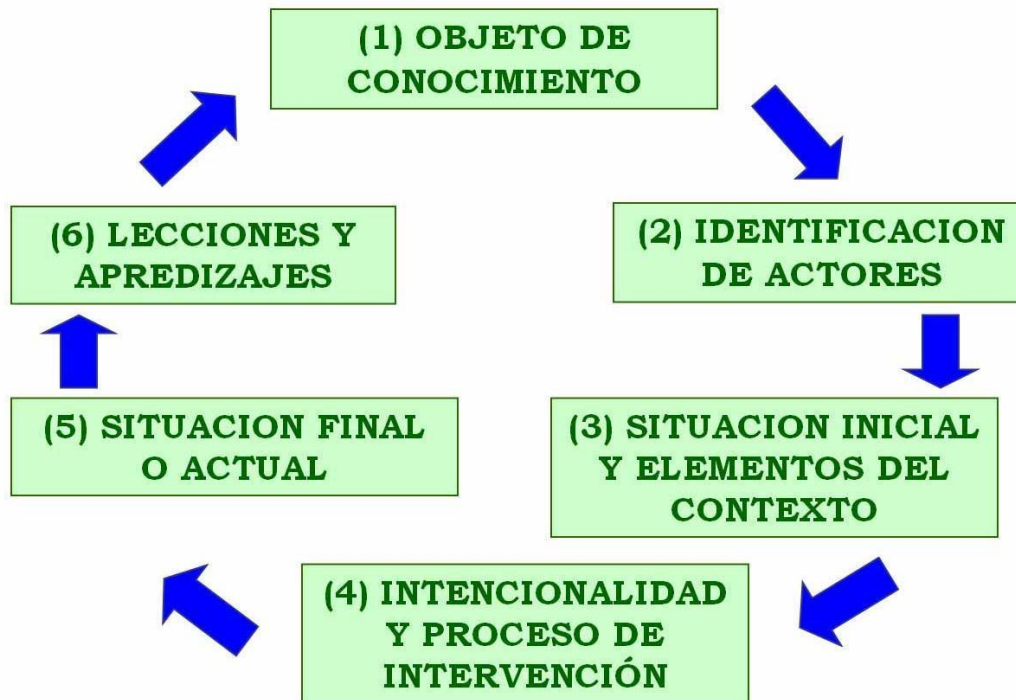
(1) OBJETO DE CONOCIMIENTO

(2) IDENTIFICACION DE ACTORES

(3) SITUACION INICIAL Y ELEMENTOS DEL CONTEXTO

(4) INTENCIONALIDAD Y PROCESO DE INTERVENCIÓN

(5) SITUACION FINAL O ACTUAL

(6) LECCIONES Y APREDIZAJES